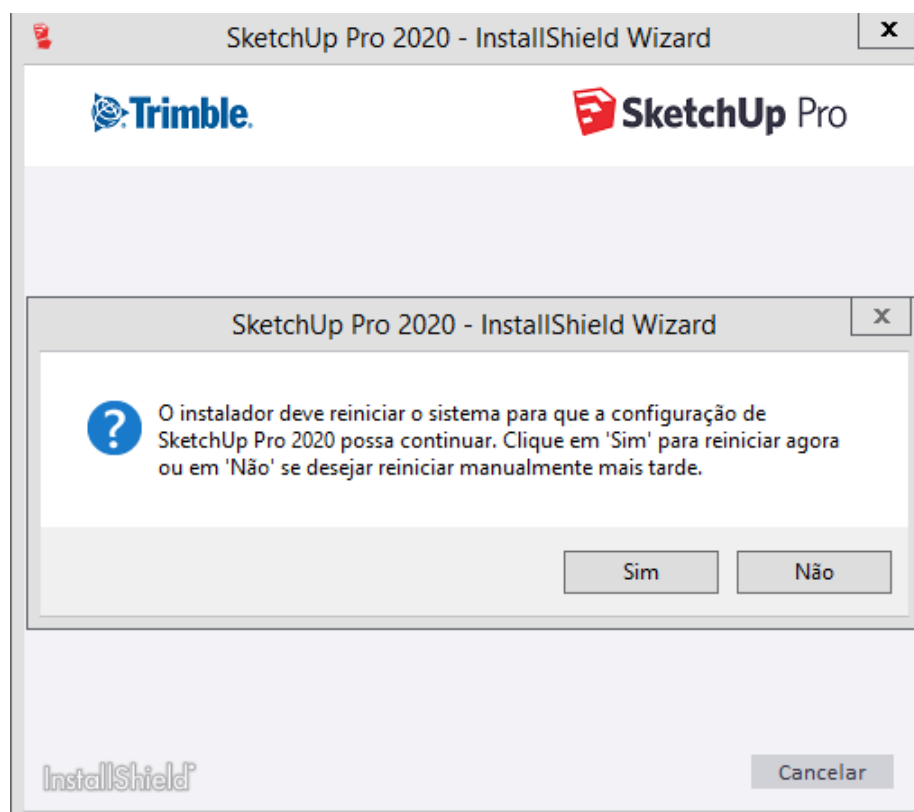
SketchUp Pro 2020 - InstallShield Wizard

x

Trimble.

SketchUp Pro

SketchUp Pro 2020 - InstallShield Wizard

x

O instalador deve reiniciar o sistema para que a configuração de SketchUp Pro 2020 possa continuar. Clique em 'Sim' para reiniciar agora ou em 'Não' se desejar reiniciar manualmente mais tarde.

Sim

Não

InstallShield

Cancelar